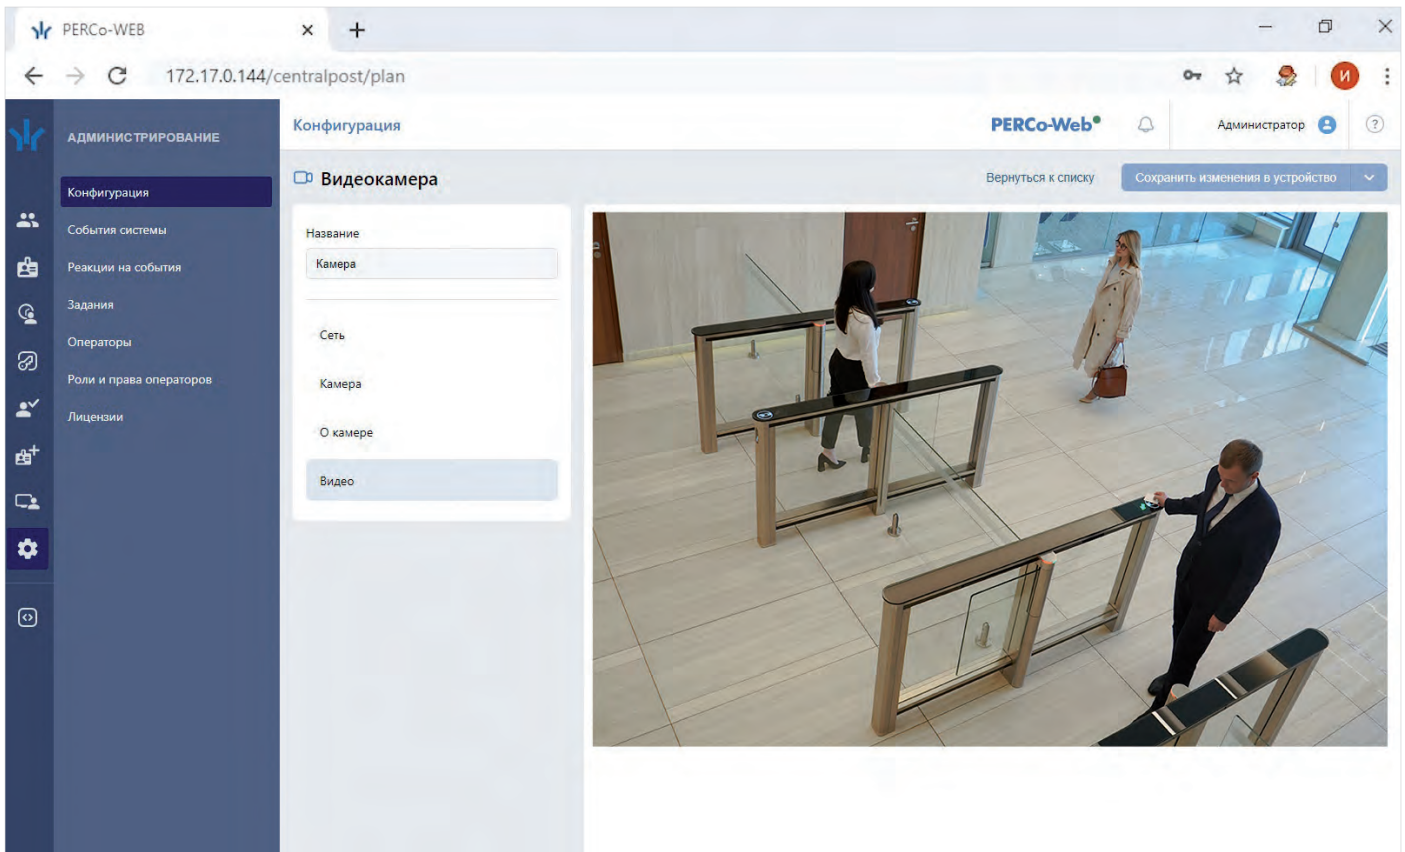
PERCo-WEB

172.17.0.144/centralpost/plan

И

АДМИНИСТРИРОВАНИЕ

Конфигурация

События системы

Реакции на события

Задания

Операторы

Роли и права операторов

Лицензии

Конфигурация

PERCo-Web

Администратор

Видеокамера

Вернуться к списку

Сохранить изменения в устройство

Название

Камера

Сеть

Камера

О камере

Видео